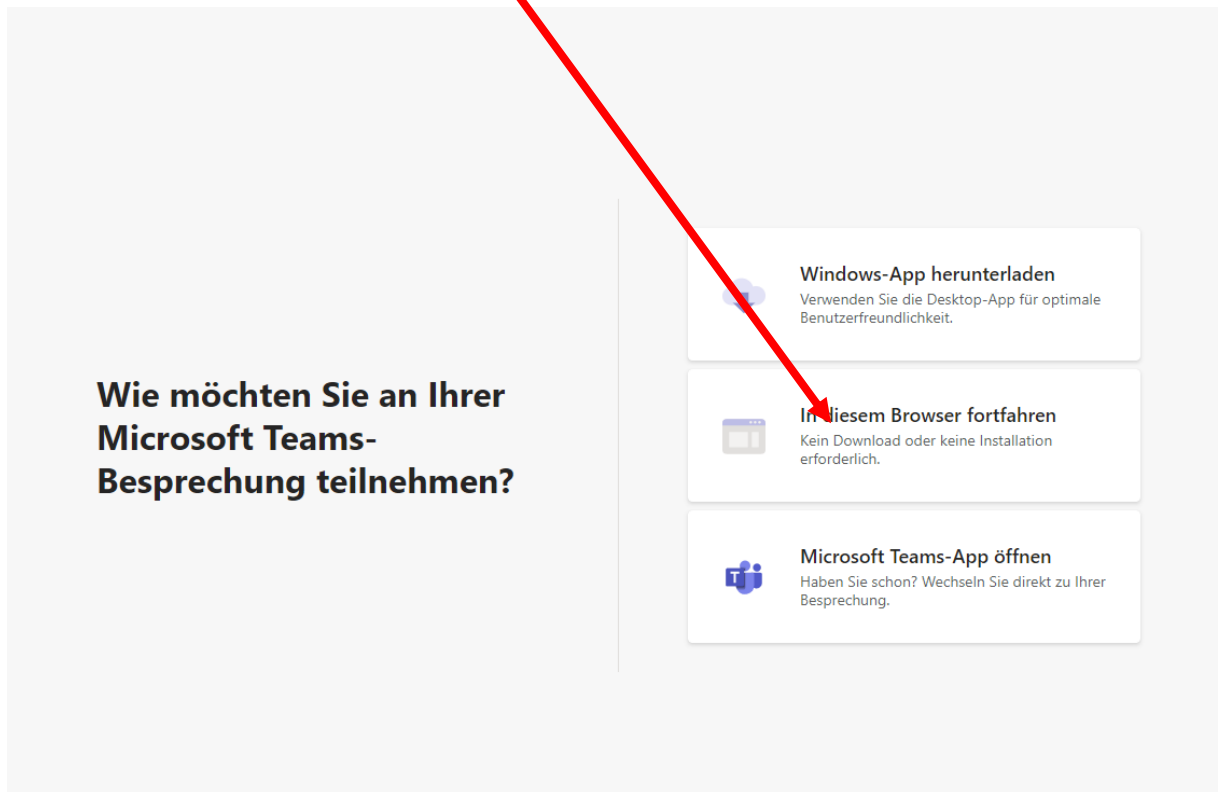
Wie möchten Sie an Ihrer Microsoft Teams-Besprechung teilnehmen?

Windows-App herunterladen
Verwenden Sie die Desktop-App für optimale Benutzerfreundlichkeit.

In diesem Browser fortfahren
Kein Download oder keine Installation erforderlich.

Microsoft Teams-App öffnen
Haben Sie schon? Wechseln Sie direkt zu Ihrer Besprechung.